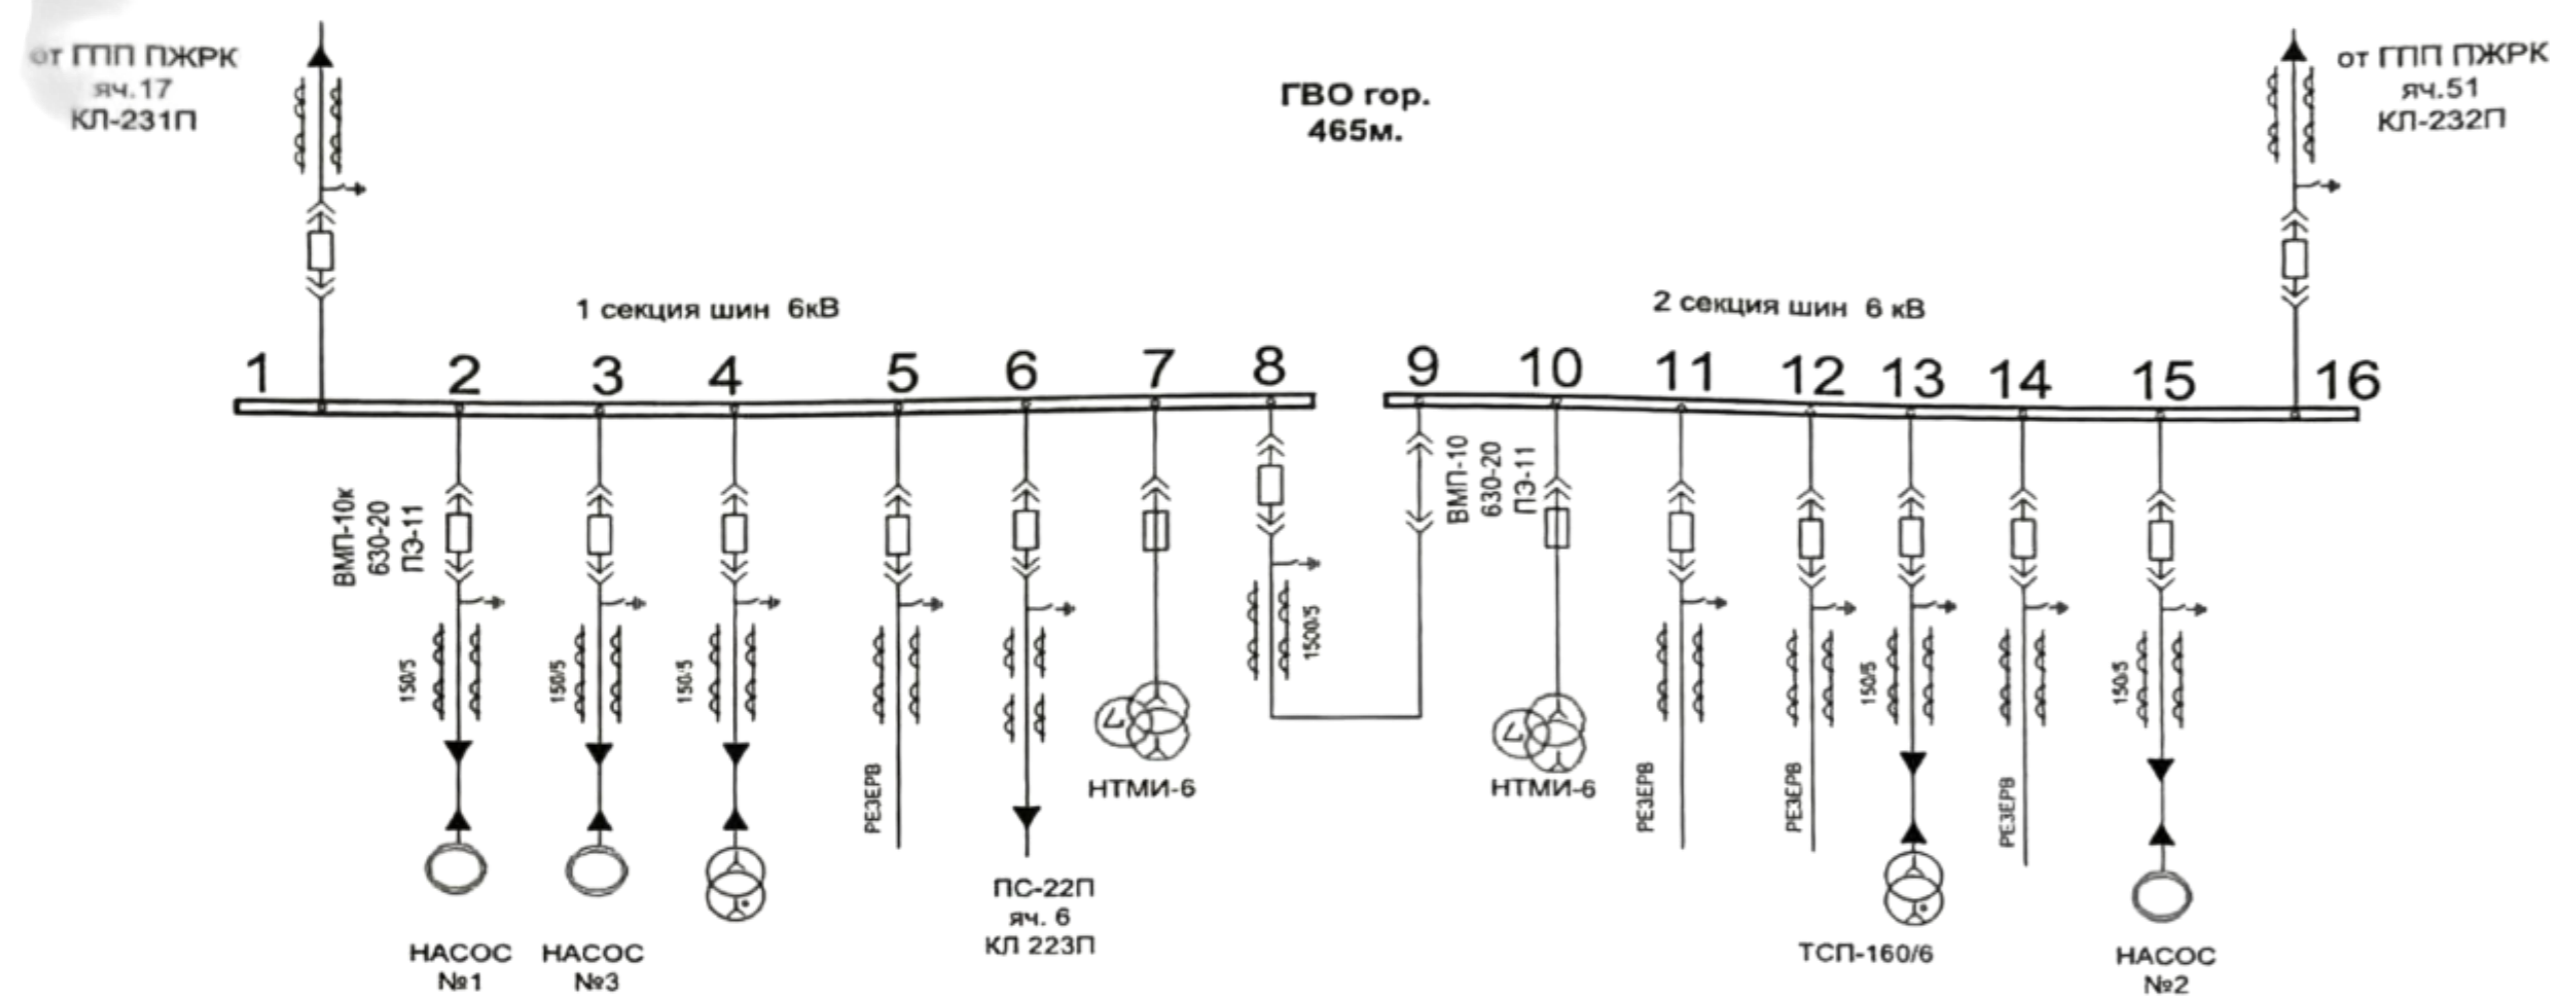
от ГПП ПЖРК
яч.17
КЛ-231П

ГВО гор.
465м.

от ГПП ПЖРК
яч.51
КЛ-232П

1 секция шин 6кВ

2 секция шин 6 кВ

1 2 3 4 5 6 7 8 9 10 11 12 13 14 15 16

ВМП-10к
630-20
ПЭ-11

150/5

150/5

150:5

РЕЗЕРВ

ПС-22П
яч. 6
КЛ 223П

НТМИ-6

1500/5

ВМП-10
630-20
ПЭ-11

НТМИ-6

РЕЗЕРВ

РЕЗЕРВ

150/5

РЕЗЕРВ

150/5

НАСОС
№1

НАСОС
№3

ТСП-160/6

НАСОС
№2